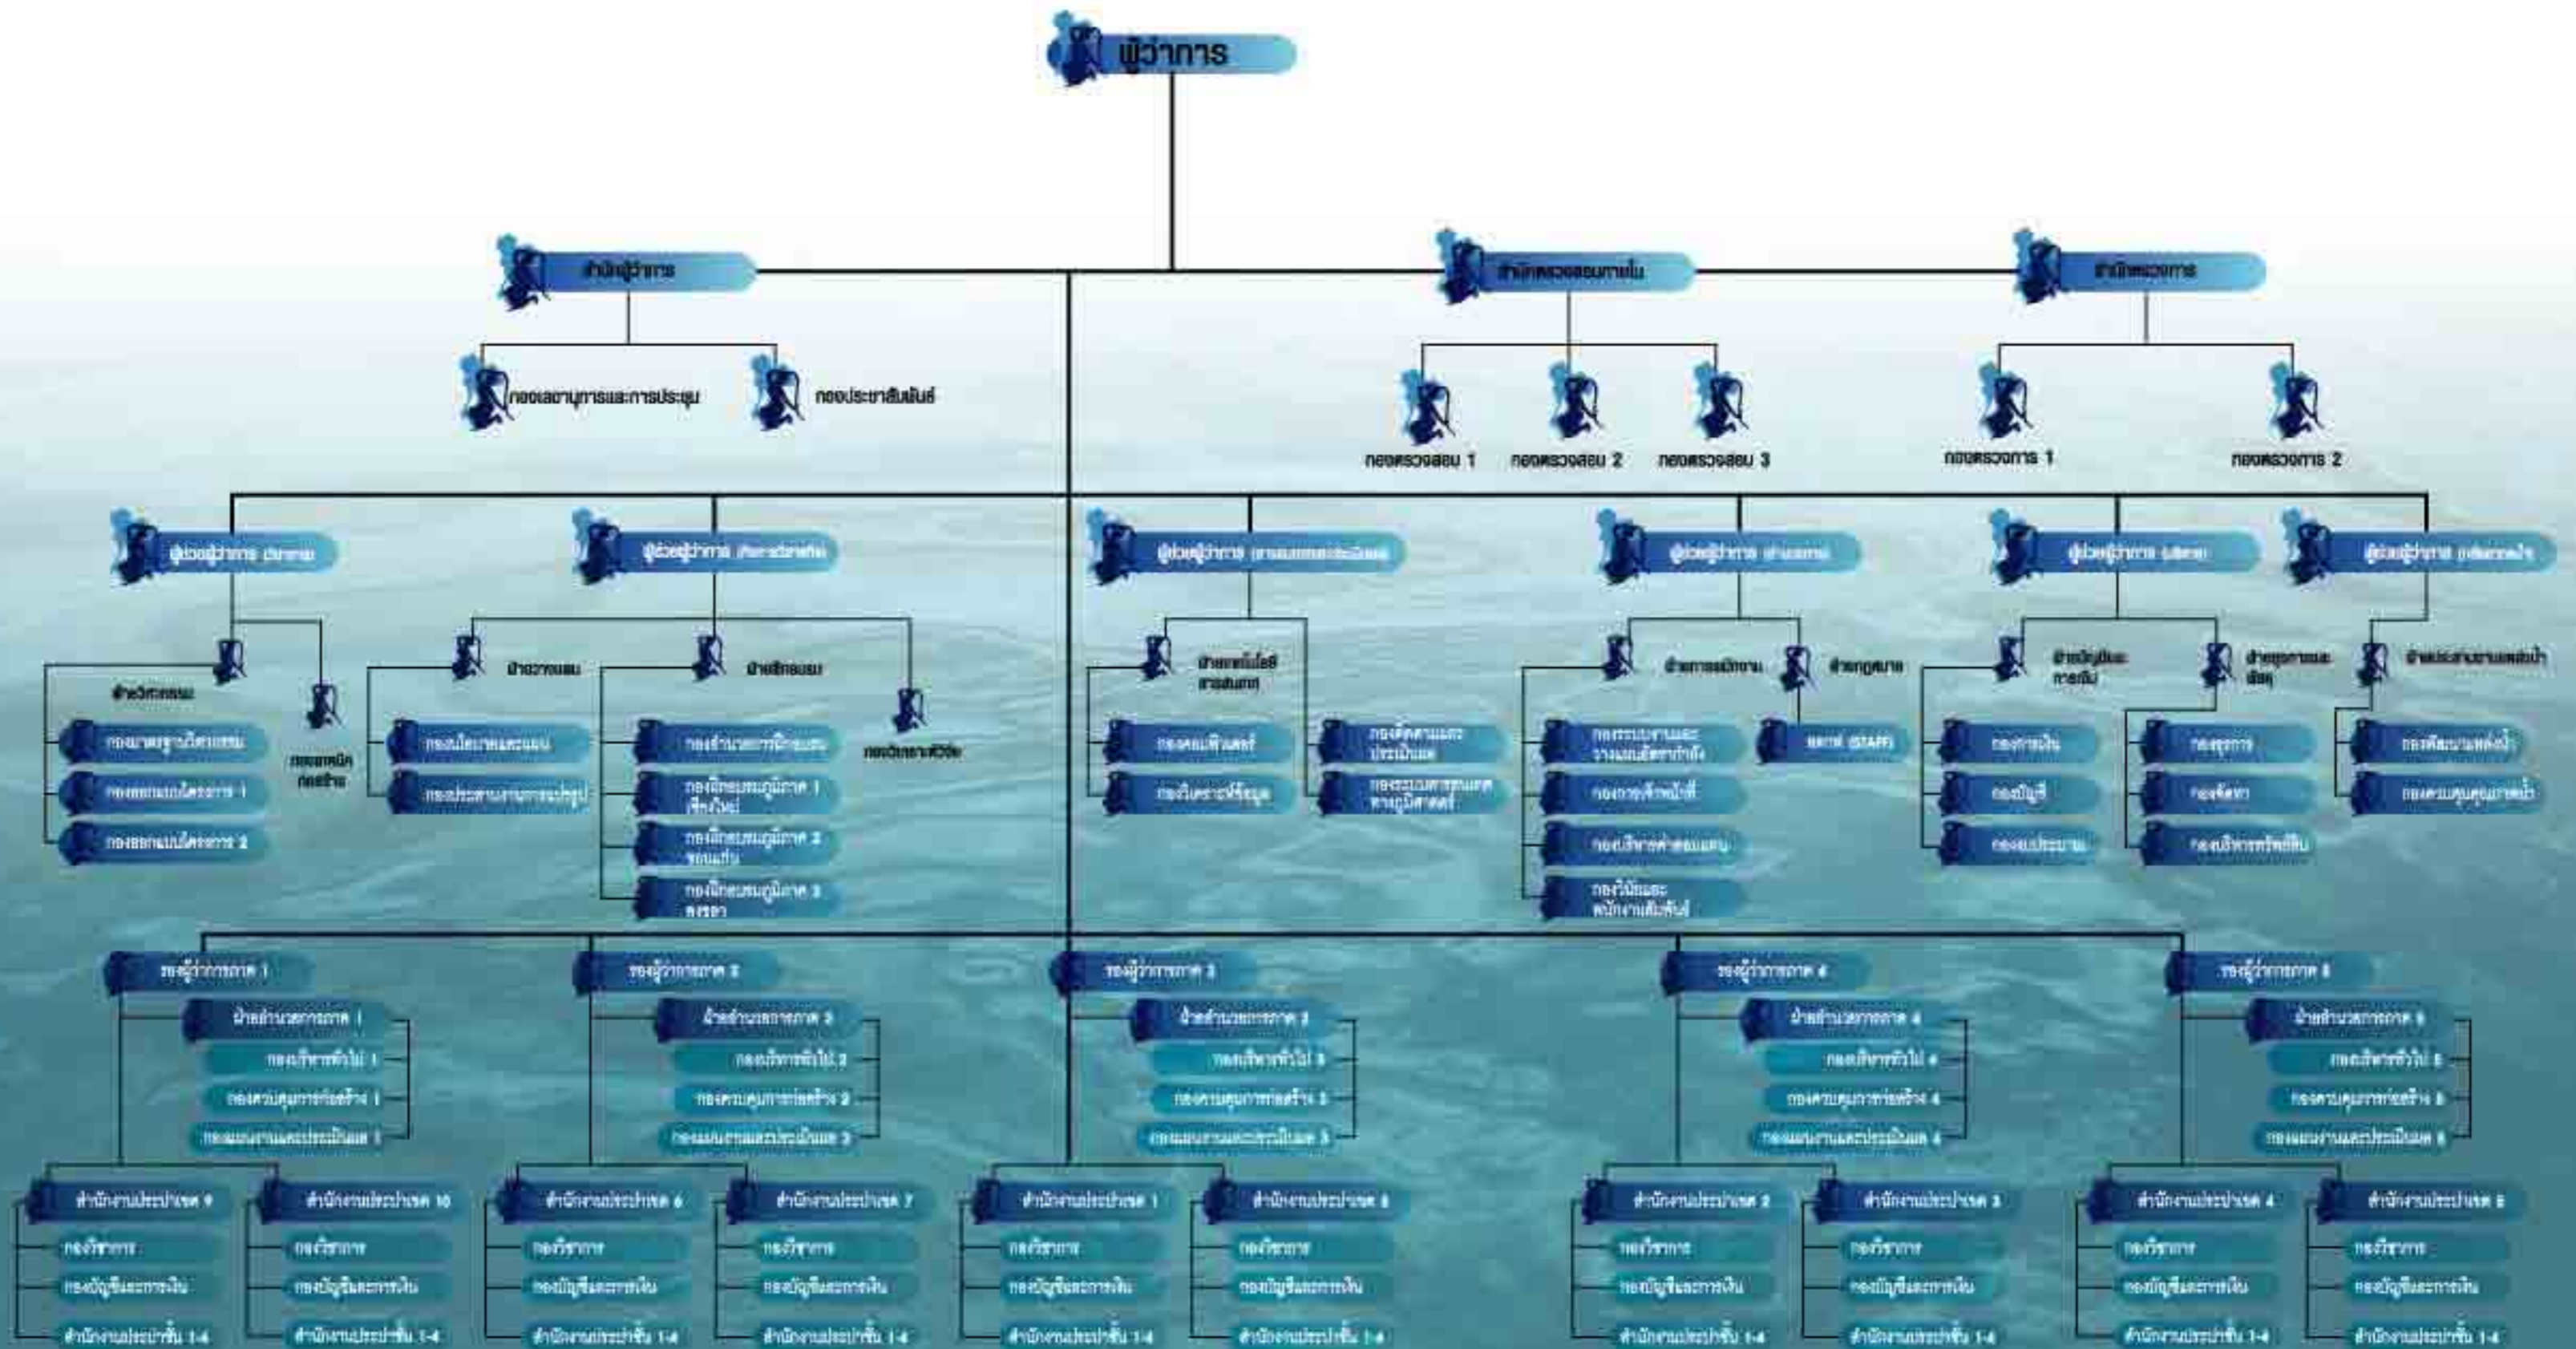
ผู้ว่าการ

สำนักผู้ว่าการ

กองเลขานุการและการประชุม

กองประชาสัมพันธ์

สำนักตรวจสอบภายใน

กองตรวจสอบ 1

กองตรวจสอบ 2

กองตรวจสอบ 3

สำนักตรวจการ

กองตรวจการ 1

กองตรวจการ 2

ผู้ช่วยผู้ว่าการ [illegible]

ฝ่ายวิศวกรรม

กองมาตรฐานวิศวกรรม

กองออกแบบโครงการ 1

กองออกแบบโครงการ 2

กองเทคนิคก่อสร้าง

ผู้ช่วยผู้ว่าการ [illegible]

ฝ่ายวางแผน

กองนโยบายและแผน

กองประสานงานการปฏิรูป

ฝ่ายฝึกอบรม

กองอำนวยการฝึกอบรม

กองฝึกอบรมภูมิภาค 1 เชียงใหม่

กองฝึกอบรมภูมิภาค 2 ขอนแก่น

กองฝึกอบรมภูมิภาค 3 สงขลา

กองพัฒนาอาชีวิชัย

ผู้ช่วยผู้ว่าการ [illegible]

ฝ่ายเทคโนโลยีสารสนเทศ

กองคอมพิวเตอร์

กองวิเคราะห์ข้อมูล

กองติดตามและประเมินผล

กองระบบสารสนเทศทางภูมิศาสตร์

ผู้ช่วยผู้ว่าการ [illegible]

ฝ่ายการเจ้าหน้าที่

กองระบบงานและวางแผนอัตรากำลัง

กองการเจ้าหน้าที่

กองบริหารค่าตอบแทน

กองวินัยและพนักงานสัมพันธ์

ฝ่ายกฎหมาย

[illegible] (STAFF)

ผู้ช่วยผู้ว่าการ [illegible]

ฝ่ายบัญชีและการเงิน

กองการเงิน

กองบัญชี

กองงบประมาณ

ฝ่ายธุรการและพัสดุ

กองธุรการ

กองพัสดุ

กองบริหารทรัพย์สิน

ผู้ช่วยผู้ว่าการ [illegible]

ฝ่ายประสานงานแหล่งน้ำ

กองพัฒนาแหล่งน้ำ

กองควบคุมคุณภาพน้ำ

รองผู้ว่าการภาค 1

ฝ่ายอำนวยการภาค 1

กองบริหารทั่วไป 1

กองควบคุมการก่อสร้าง 1

กองแผนงานและประเมินผล 1

สำนักงานประปาเขต 9

กองวิศวกรรม

กองบัญชีและการเงิน

สำนักงานประปาชั้น 1-4

สำนักงานประปาเขต 10

กองวิศวกรรม

กองบัญชีและการเงิน

สำนักงานประปาชั้น 1-4

รองผู้ว่าการภาค 2

ฝ่ายอำนวยการภาค 2

กองบริหารทั่วไป 2

กองควบคุมการก่อสร้าง 2

กองแผนงานและประเมินผล 2

สำนักงานประปาเขต 6

กองวิศวกรรม

กองบัญชีและการเงิน

สำนักงานประปาชั้น 1-4

สำนักงานประปาเขต 7

กองวิศวกรรม

กองบัญชีและการเงิน

สำนักงานประปาชั้น 1-4

รองผู้ว่าการภาค 3

ฝ่ายอำนวยการภาค 3

กองบริหารทั่วไป 3

กองควบคุมการก่อสร้าง 3

กองแผนงานและประเมินผล 3

สำนักงานประปาเขต 1

กองวิศวกรรม

กองบัญชีและการเงิน

สำนักงานประปาชั้น 1-4

สำนักงานประปาเขต 8

กองวิศวกรรม

กองบัญชีและการเงิน

สำนักงานประปาชั้น 1-4

รองผู้ว่าการภาค 4

ฝ่ายอำนวยการภาค 4

กองบริหารทั่วไป 4

กองควบคุมการก่อสร้าง 4

กองแผนงานและประเมินผล 4

สำนักงานประปาเขต 2

กองวิศวกรรม

กองบัญชีและการเงิน

สำนักงานประปาชั้น 1-4

สำนักงานประปาเขต 3

กองวิศวกรรม

กองบัญชีและการเงิน

สำนักงานประปาชั้น 1-4

รองผู้ว่าการภาค 5

ฝ่ายอำนวยการภาค 5

กองบริหารทั่วไป 5

กองควบคุมการก่อสร้าง 5

กองแผนงานและประเมินผล 5

สำนักงานประปาเขต 4

กองวิศวกรรม

กองบัญชีและการเงิน

สำนักงานประปาชั้น 1-4

สำนักงานประปาเขต 5

กองวิศวกรรม

กองบัญชีและการเงิน

สำนักงานประปาชั้น 1-4